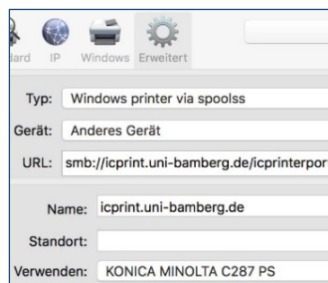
dard IP Windows Erweitert

Typ: Windows printer via spoolss

Gerät: Anderes Gerät

URL: smb://icprint.uni-bamberg.de/icprinterpor

Name: icprint.uni-bamberg.de

Standort:

Verwenden: KONICA MINOLTA C287 PS